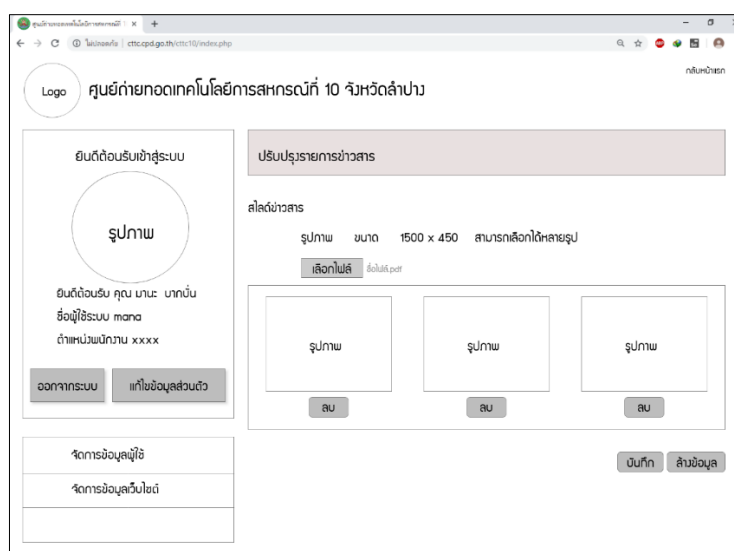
ศูนย์ถ่ายทอดเทคโนโลยีการสหกรณ์ที่ ×  +

ไม่ปลอดภัย | cttc.cpd.go.th/cttc10/index.php

Logo ศูนย์ถ่ายทอดเทคโนโลยีการสหกรณ์ที่ 10 จังหวัดลำปาง

กลับหน้าแรก

ยินดีต้อนรับเข้าสู่ระบบ

รูปภาพ

ยินดีต้อนรับ คุณ มานะ มากมั่น
ชื่อผู้ใช้ระบบ mana
ตำแหน่งพนักงาน xxxx

ออกจากระบบ | แก้ไขข้อมูลส่วนตัว

จัดการข้อมูลผู้ใช้
จัดการข้อมูลเว็บไซต์

ปรับปรุงรายการข่าวสาร

สไลด์ข่าวสาร

รูปภาพ ขนาด 1500 x 450 สามารถเลือกได้หลายรูป

เลือกไฟล์ ชื่อไฟล์.pdf

รูปภาพ
ลบ

รูปภาพ
ลบ

รูปภาพ
ลบ

บันทึก ล้างข้อมูล